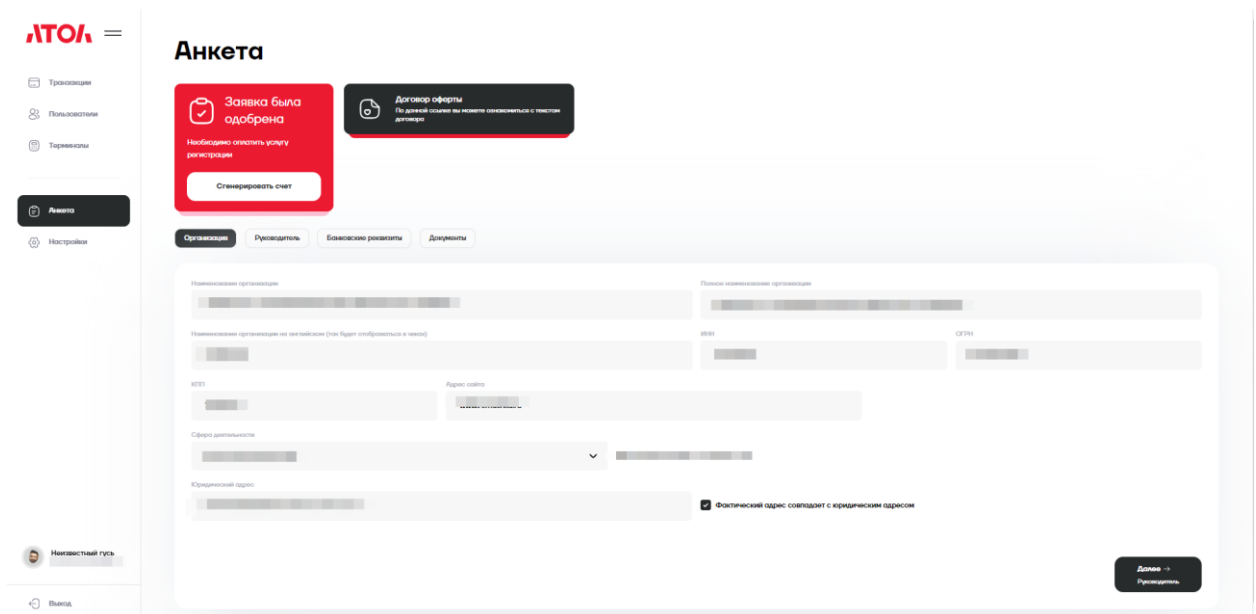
АТОЛ

Транзакции
Пользователи
Терминалы

Анкета
Настройки

Неизвестный гусь

Выход

Анкета

Заявка была одобрена
Необходимо оплатить услугу регистрации
Сгенерировать счет

Договор оферты
По данной ссылке вы можете ознакомиться с текстом договора

Организация
Руководитель
Банковские реквизиты
Документы

Наименование организации
Полное наименование организации
Наименование организации на английском (так будет отображаться в чеках)
ИНН
ОГРН
КПП
Адрес сайта
Сфера деятельности
Юридический адрес
Фактический адрес совпадает с юридическим адресом

Далее →
Руководитель